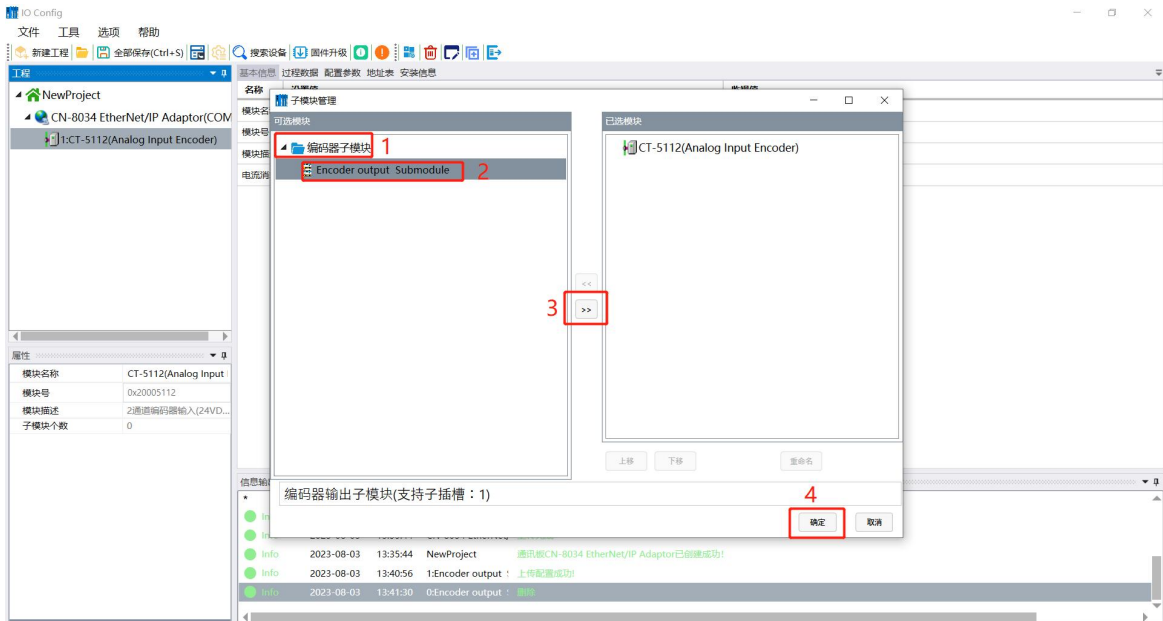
IO Config

文件 工具 选项 帮助

新建工程 全部保存(Ctrl+S) 搜索设备 固件升级

工程

NewProject

CN-8034 EtherNet/IP Adaptor(COM

1:CT-5112(Analog Input Encoder)

基本信息 过程数据 配置参数 地址表 安装信息

名称

模块名

模块号

模块描

电流消

属性

| | |
|---|---|
| 模块名称 | CT-5112(Analog Input |
| 模块号 | 0x20005112 |
| 模块描述 | 2通道编码器输入(24VD... |
| 子模块个数 | 0 |

子模块管理

可选模块

编码器子模块 1

Encoder output Submodule 2

<<

3 >>

已选模块

CT-5112(Analog Input Encoder)

上移 下移 重命名

编码器输出子模块(支持子插槽：1)

4

确定 取消

信息输出

| | | | | |
|---|---|---|---|---|
| Info | 2023-08-03 | 13:35:44 | NewProject | 通讯板CN-8034 EtherNet/IP Adaptor已创建成功! |
| Info | 2023-08-03 | 13:40:56 | 1:Encoder output | 上传配置成功! |
| Info | 2023-08-03 | 13:41:30 | 0:Encoder output | 删除 |